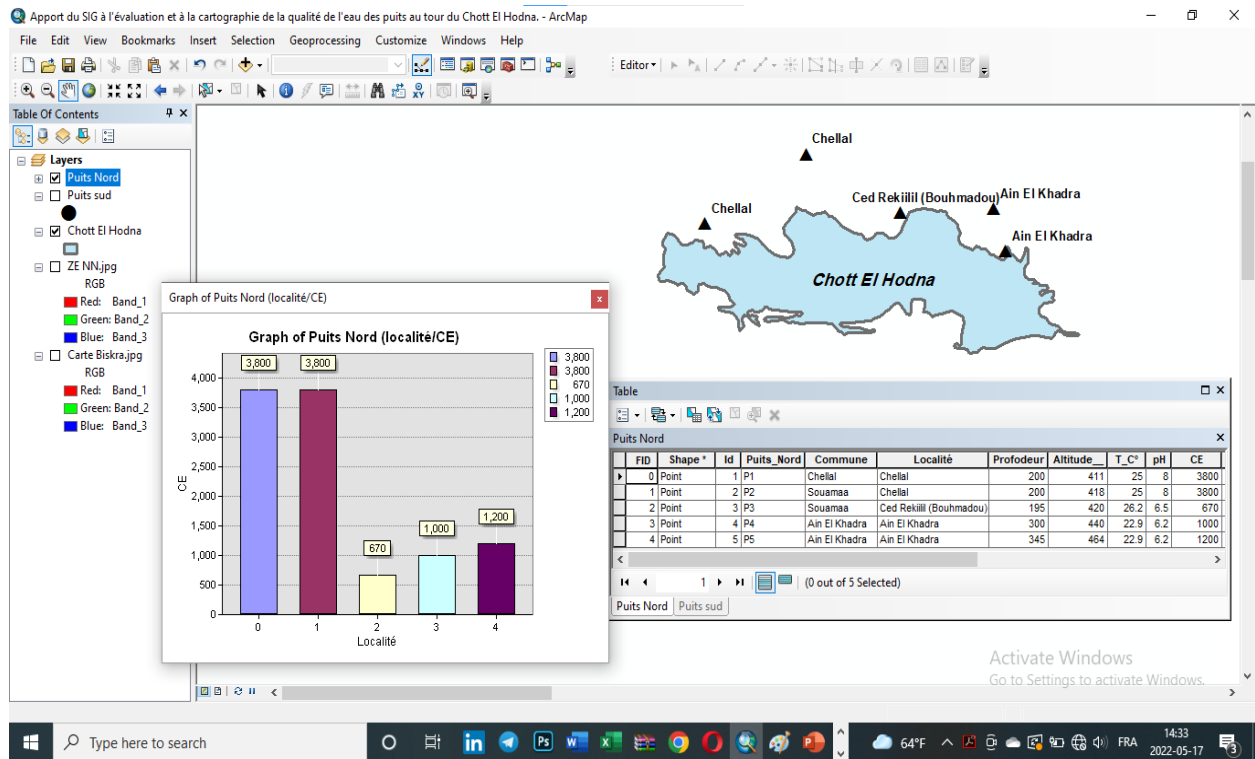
Apport du SIG à l'évaluation et à la cartographie de la qualité de l'eau des puits au tour du Chott El Hodna. - ArcMap

File Edit View Bookmarks Insert Selection Geoprocessing Customize Windows Help

Editor▾

Table Of Contents

Layers
Puits Nord
Puits sud
Chott El Hodna
ZE NN.jpg
RGB
Red: Band_1
Green: Band_2
Blue: Band_3
Carte Biskra.jpg
RGB
Red: Band_1
Green: Band_2
Blue: Band_3

Chellal
Chellal
Ced Rekiilil (Bouhmadou)
Ain El Khadra
Ain El Khadra
Chott El Hodna

Graph of Puits Nord (localité/CE)

Graph of Puits Nord (localité/CE)

3,800
3,800
670
1,000
1,200

4,000
3,500
3,000
2,500
2,000
1,500
1,000
500
0
CE
0 1 2 3 4
Localité

3,800
3,800
670
1,000
1,200

Table

Puits Nord

| FID | Shape * | Id | Puits_Nord | Commune | Localité | Profodeur | Altitude_ | T_C° | pH | CE |
|---|---|---|---|---|---|---|---|---|---|---|
| 0 | Point | 1 | P1 | Chellal | Chellal | 200 | 411 | 25 | 8 | 3800 |
| 1 | Point | 2 | P2 | Souamaa | Chellal | 200 | 418 | 25 | 8 | 3800 |
| 2 | Point | 3 | P3 | Souamaa | Ced Rekiilil (Bouhmadou) | 195 | 420 | 26.2 | 6.5 | 670 |
| 3 | Point | 4 | P4 | Ain El Khadra | Ain El Khadra | 300 | 440 | 22.9 | 6.2 | 1000 |
| 4 | Point | 5 | P5 | Ain El Khadra | Ain El Khadra | 345 | 464 | 22.9 | 6.2 | 1200 |

1 (0 out of 5 Selected)

Puits Nord Puits sud

Activate Windows
Go to Settings to activate Windows.

Type here to search
64°F FRA 14:33 2022-05-17